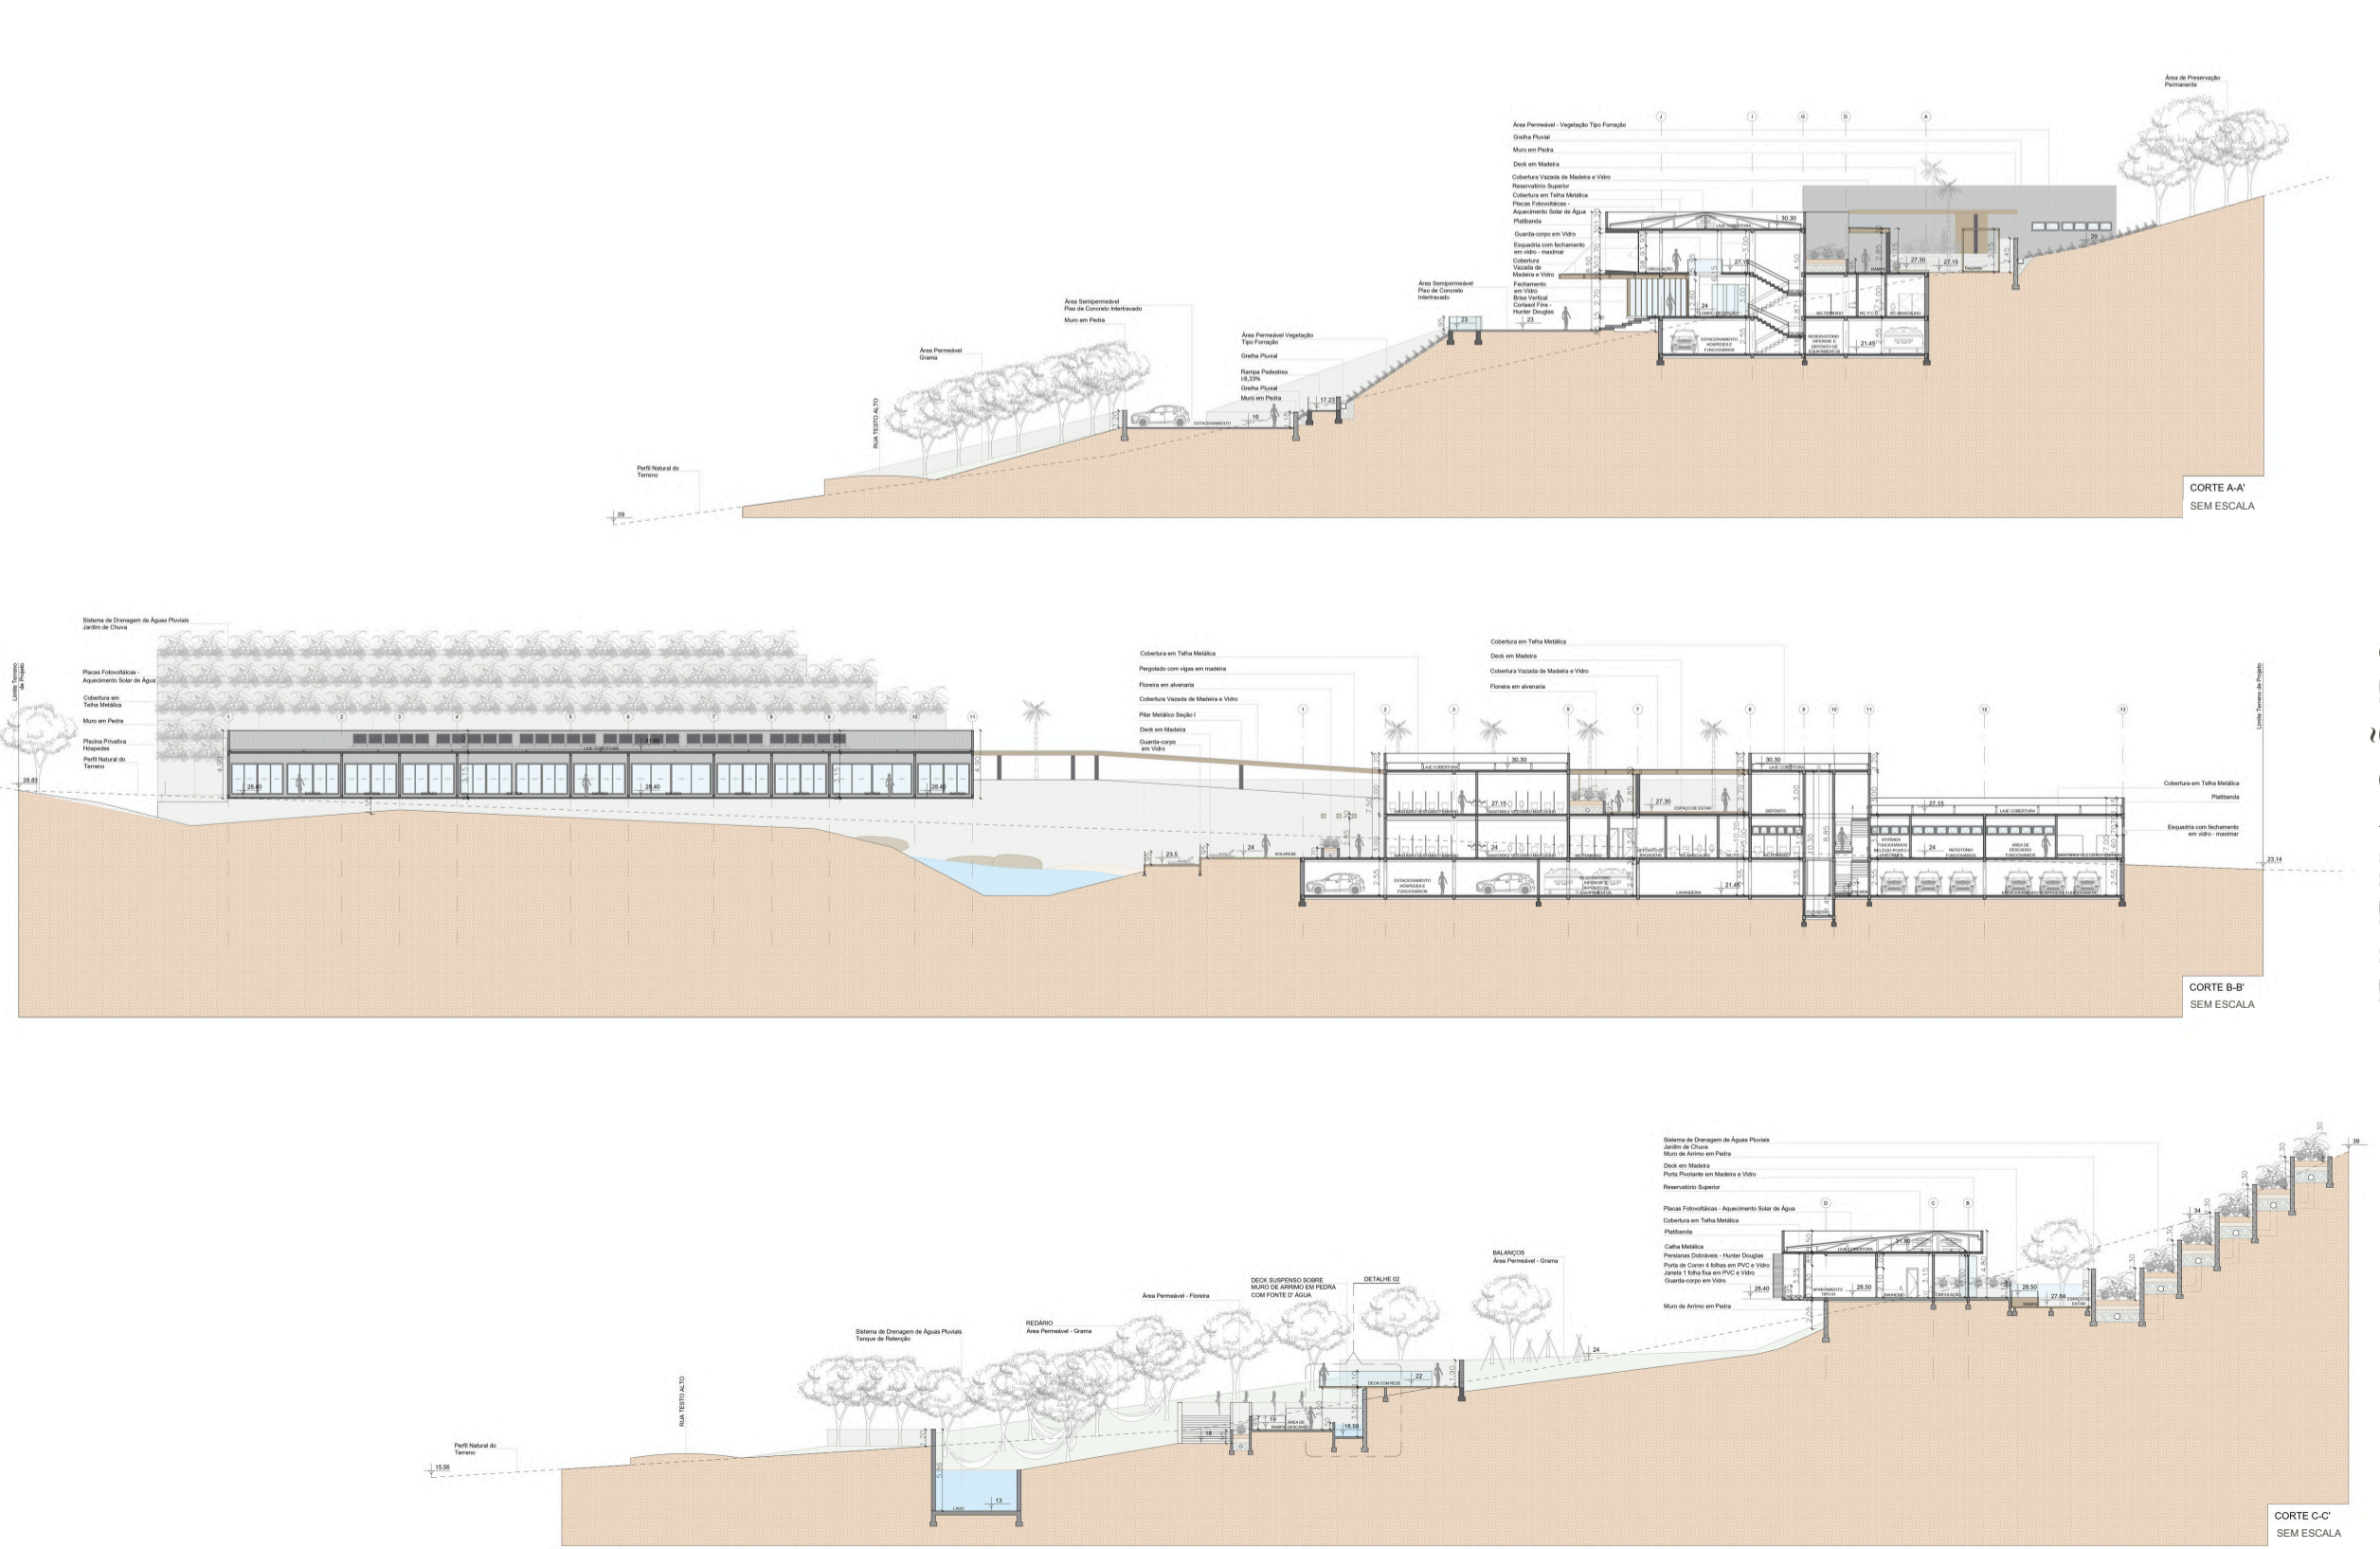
Área de Preservação Permanente

Área Permeável - Vegetação Tipo Forração
Grelha Pluvial
Muro em Pedra
Deck em Madeira
Cobertura Vazada de Madeira e Vidro
Reservatório Superior
Cobertura em Telha Metálica
Placas Fotovoltáicas - Aquecimento Solar de Água
Platibanda
Guarda-corpo em Vidro
Esquadria com fechamento em vidro - maximar
Cobertura Vazada de Madeira e Vidro
Fechamento em Vidro
Brise Vertical Cortasol Fine - Hunter Douglas

Área Semipermeável Piso de Concreto Intertravado
Muro em Pedra
Área Permeável Grama
Área Permeável Vegetação Tipo Forração
Grelha Pluvial
Rampa Pedestres i:8,33%
Grelha Pluvial
Muro em Pedra
Área Semipermeável Piso de Concreto Intertravado
RUA TESTO ALTO
Perfil Natural do Terreno
ESTACIONAMENTO
ESTACIONAMENTO HÓSPEDES E FUNCIONÁRIOS
RESERVATÓRIO INFERIOR E DEPÓSITO DE EQUIPAMENTOS
CIRCULAÇÃO
RAMPA
30.30
27.30
27.15
24
23
21.45
17.23
16
09
29

CORTE A-A'
SEM ESCALA

Sistema de Drenagem de Águas Pluviais Jardim de Chuva
Placas Fotovoltáicas - Aquecimento Solar de Água
Cobertura em Telha Metálica
Muro em Pedra
Piscina Privativa Hóspedes
Perfil Natural do Terreno
Limite Terreno de Projeto
28.83
LAJE COBERTURA
28.40
SOLARIUM
23.5
24

Cobertura em Telha Metálica
Pergolado com vigas em madeira
Floreira em alvenaria
Cobertura Vazada de Madeira e Vidro
Pilar Metálico Seção I
Deck em Madeira
Guarda-corpo em Vidro

Cobertura em Telha Metálica
Deck em Madeira
Cobertura Vazada de Madeira e Vidro
Floreira em alvenaria

Cobertura em Telha Metálica
Platibanda
Esquadria com fechamento em vidro - maximar
Limite Terreno de Projeto
23.14
LAJE COBERTURA
30.30
27.30
27.15
24
21.45
ESPAÇO DE ESTAR
DEPÓSITO
LAVANDERIA
ESTACIONAMENTO HÓSPEDES E FUNCIONÁRIOS
ELEVADOR

CORTE B-B'
SEM ESCALA

Sistema de Drenagem de Águas Pluviais Jardim de Chuva Muro de Arrimo em Pedra
Deck em Madeira
Porta Pivotante em Madeira e Vidro
Reservatório Superior
Placas Fotovoltáicas - Aquecimento Solar de Água
Cobertura em Telha Metálica
Platibanda
Calha Metálica
Persianas Dobráveis - Hunter Douglas
Porta de Correr 4 folhas em PVC e Vidro
Janela 1 folha fixa em PVC e Vidro
Guarda-corpo em Vidro
Muro de Arrimo em Pedra
LAJE COBERTURA
31.90
28.50
28.40
27.84
RAMPA
ESPAÇO ESTAR
CIRCULAÇÃO
APARTAMENTO TIPO 01
BANHEIRO
30
34
39

BALANÇOS
Área Permeável - Grama
DECK SUSPENSO SOBRE MURO DE ARRIMO EM PEDRA COM FONTE D' ÁGUA
DETALHE 02
Área Permeável - Floreira
REDÁRIO
Área Permeável - Grama
Sistema de Drenagem de Águas Pluviais Tanque de Retenção
RUA TESTO ALTO
Perfil Natural do Terreno
15.56
LAGO
13
18
19
18.50
22
24
DECK COM REDE
ÁREA DE DESCANSO

CORTE C-C'
SEM ESCALA